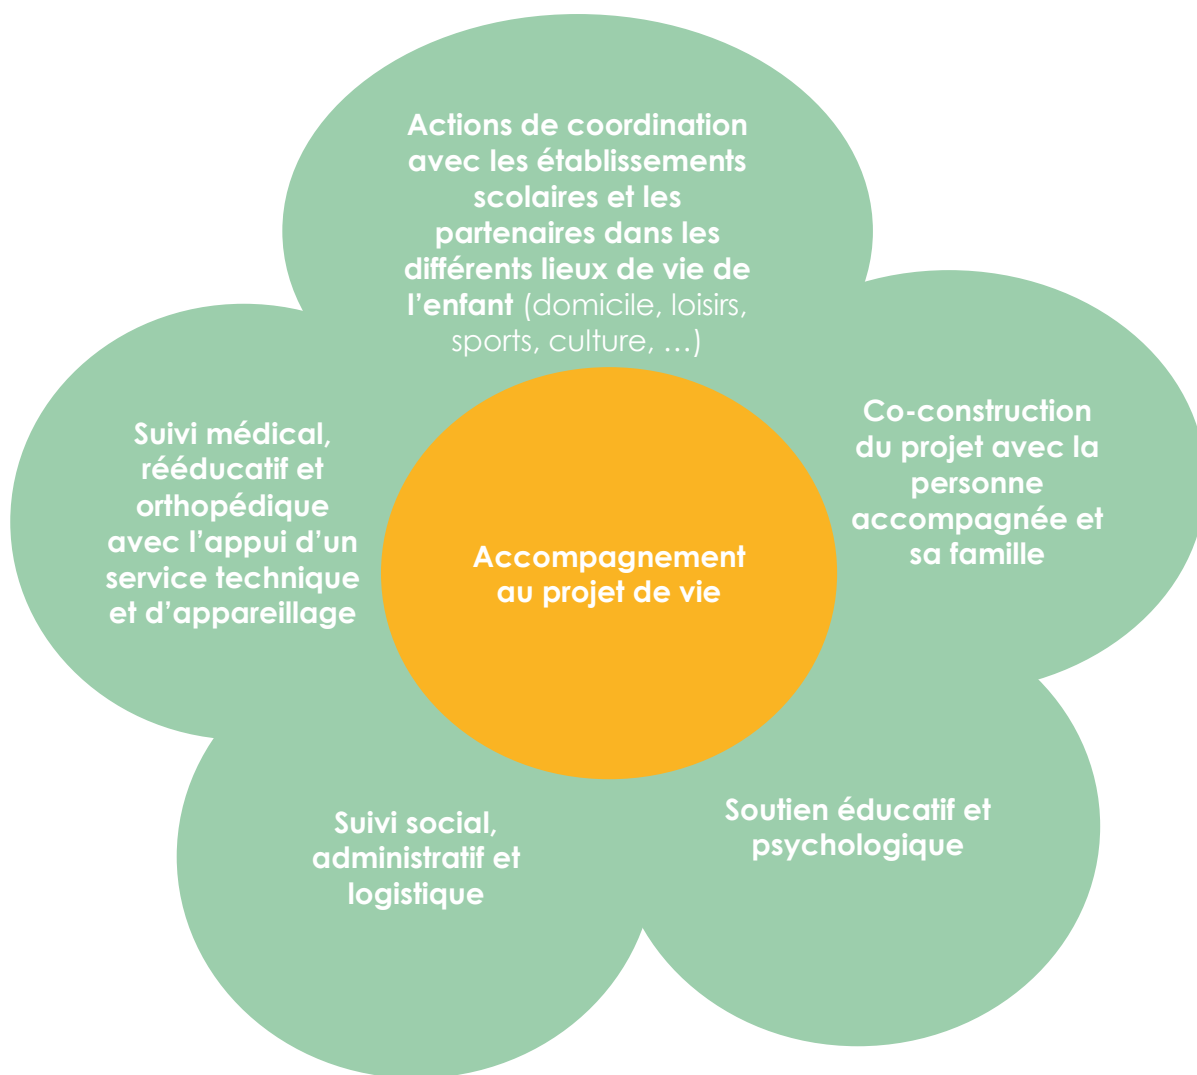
Actions de coordination avec les établissements scolaires et les partenaires dans les différents lieux de vie de l'enfant (domicile, loisirs, sports, culture, …)

Suivi médical, rééducatif et orthopédique avec l'appui d'un service technique et d'appareillage

Accompagnement au projet de vie

Co-construction du projet avec la personne accompagnée et sa famille

Suivi social, administratif et logistique

Soutien éducatif et psychologique